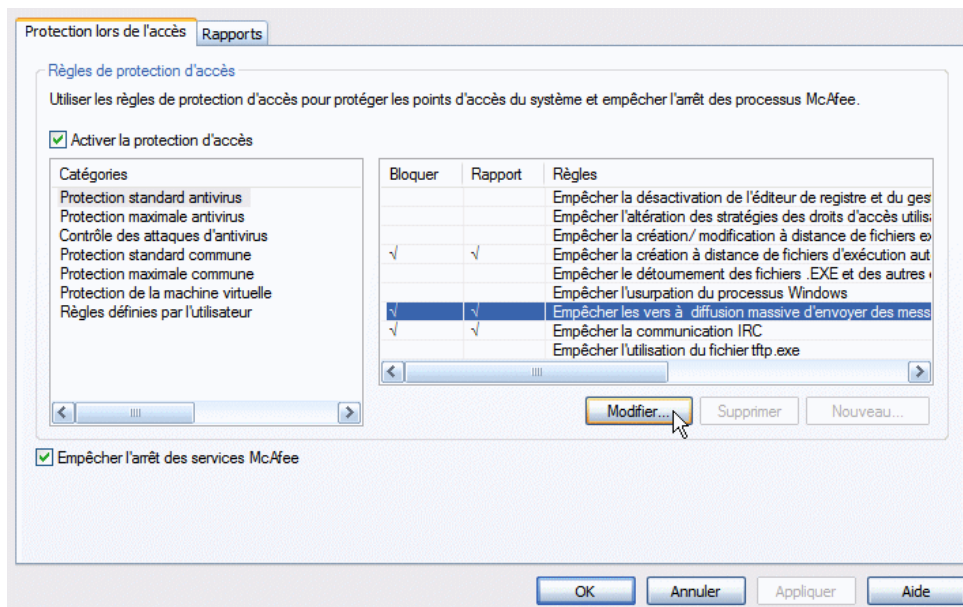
Protection lors de l'accès | Rapports

Règles de protection d'accès

Utiliser les règles de protection d'accès pour protéger les points d'accès du système et empêcher l'arrêt des processus McAfee.

Activer la protection d'accès

Catégories
Protection standard antivirus
Protection maximale antivirus
Contrôle des attaques d'antivirus
Protection standard commune
Protection maximale commune
Protection de la machine virtuelle
Règles définies par l'utilisateur

| Bloquer | Rapport | Règles |
|---|---|---|
| | | Empêcher la désactivation de l'éditeur de registre et du ges |
| | | Empêcher l'altération des stratégies des droits d'accès utilis |
| | | Empêcher la création/ modification à distance de fichiers ex |
| √ | √ | Empêcher la création à distance de fichiers d'exécution aut |
| | | Empêcher le détournement des fichiers .EXE et des autres |
| | | Empêcher l'usurpation du processus Windows |
| √ | √ | Empêcher les vers à diffusion massive d'envoyer des mess |
| √ | √ | Empêcher la communication IRC |
| | | Empêcher l'utilisation du fichier tftp.exe |

Modifier... | Supprimer | Nouveau...

Empêcher l'arrêt des services McAfee

OK | Annuler | Appliquer | Aide